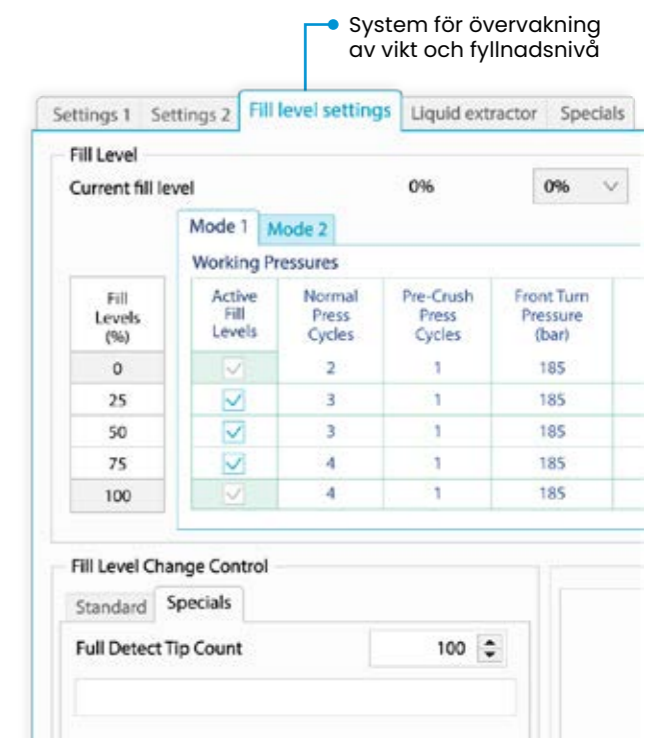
System för övervakning av vikt och fyllnadsnivå

Settings 1 | Settings 2 | Fill level settings | Liquid extractor | Specials

Fill Level

Current fill level 0% 0%

Mode 1 | Mode 2

Working Pressures

| Fill Levels (%) | Active Fill Levels | Normal Press Cycles | Pre-Crush Press Cycles | Front Turn Pressure (bar) |
|---|---|---|---|---|
| 0 | ✓ | 2 | 1 | 185 |
| 25 | ✓ | 3 | 1 | 185 |
| 50 | ✓ | 3 | 1 | 185 |
| 75 | ✓ | 4 | 1 | 185 |
| 100 | ✓ | 4 | 1 | 185 |

Fill Level Change Control

Standard | Specials

Full Detect Tip Count 100